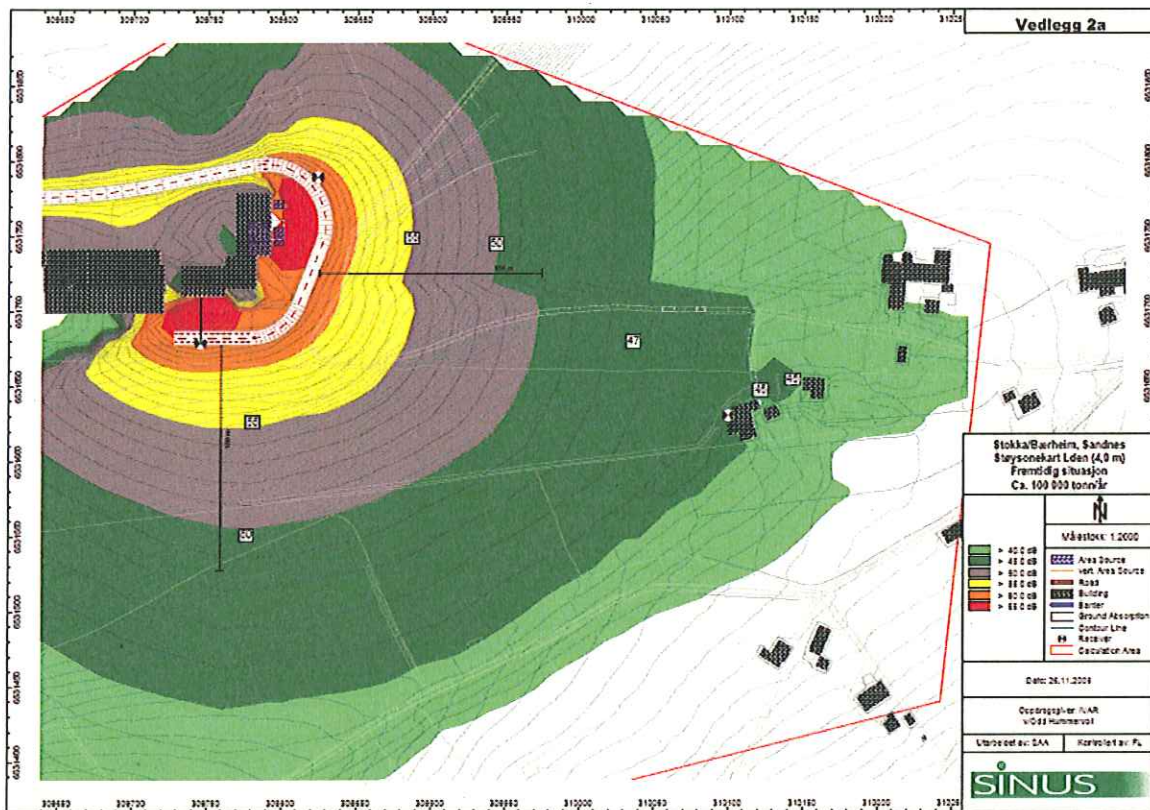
Vedlegg 2a

309650 309700 309750 309800 309850 309900 309950 310000 310050 310100 310150 310200 310250

6531850
6531800
6531750
6531700
6531650
6531600
6531550
6531500
6531450
6531400

56
50
47
55
50
54
54

Stokka/Bærheim, Sandnes
Støysonekart Lden (4,0 m)
Fremtidig situasjon
Ca. 100 000 tonn/år

N

Målestokk: 1:2000

> 40 dB
> 45 dB
> 50 dB
> 55 dB
> 60 dB
> 65 dB

Area Source
vert. Area Source
Road
Building
Barrier
Ground Absorption
Contour Line
Receiver
Calculation Area

Date: 26.11.2008

Oppdragsgiver: IVAR
v/Odd Hummervoll

Utarbeidet av: SAA
Kontrollert av: PL

SINUS

309650 309700 309750 309800 309850 309900 309950 310000 310050 310100 310150 310200 310250